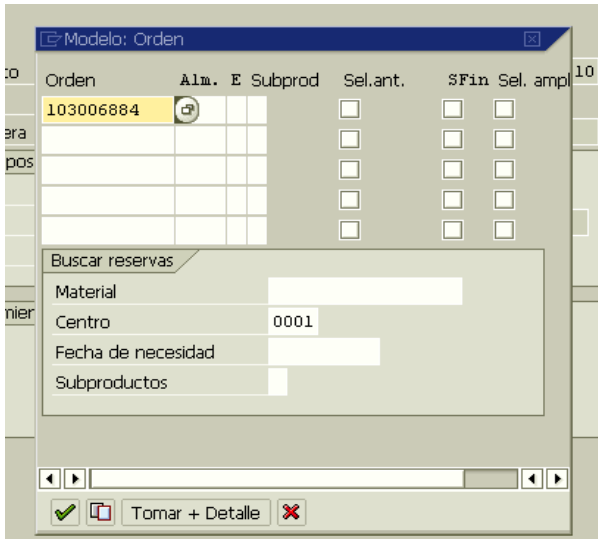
Modelo: Orden

| Orden | Alm. | E | Subprod | Sel.ant. | SFin | Sel. ampl |
|---|---|---|---|---|---|---|
| 103006884 | | | | | | |
| | | | | | | |
| | | | | | | |
| | | | | | | |
| | | | | | | |

Buscar reservas

Material
Centro 0001
Fecha de necesidad
Subproductos

Tomar + Detalle

to
era
pos
mier
10